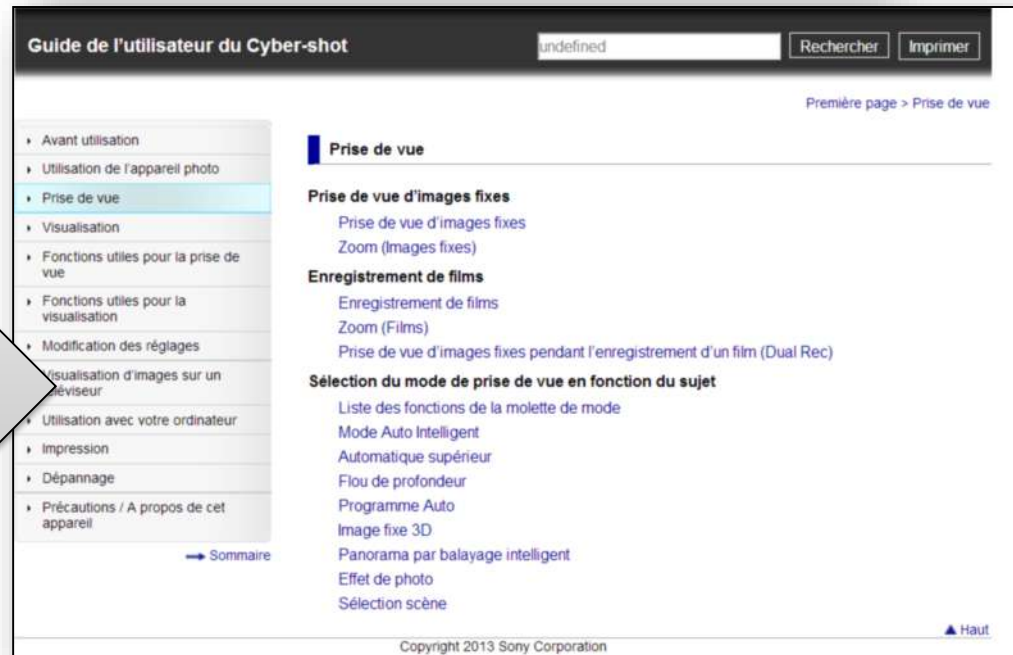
Guide de l'utilisateur du Cyber-shot

undefined

Rechercher

Imprimer

Première page > Prise de vue

Avant utilisation
Utilisation de l'appareil photo
Prise de vue
Visualisation
Fonctions utiles pour la prise de vue
Fonctions utiles pour la visualisation
Modification des réglages
Visualisation d'images sur un téléviseur
Utilisation avec votre ordinateur
Impression
Dépannage
Précautions / A propos de cet appareil

Sommaire

Prise de vue

Prise de vue d'images fixes
Prise de vue d'images fixes
Zoom (Images fixes)

Enregistrement de films
Enregistrement de films
Zoom (Films)
Prise de vue d'images fixes pendant l'enregistrement d'un film (Dual Rec)

Sélection du mode de prise de vue en fonction du sujet
Liste des fonctions de la molette de mode
Mode Auto Intelligent
Automatique supérieur
Flou de profondeur
Programme Auto
Image fixe 3D
Panorama par balayage intelligent
Effet de photo
Sélection scène

Haut

Copyright 2013 Sony Corporation